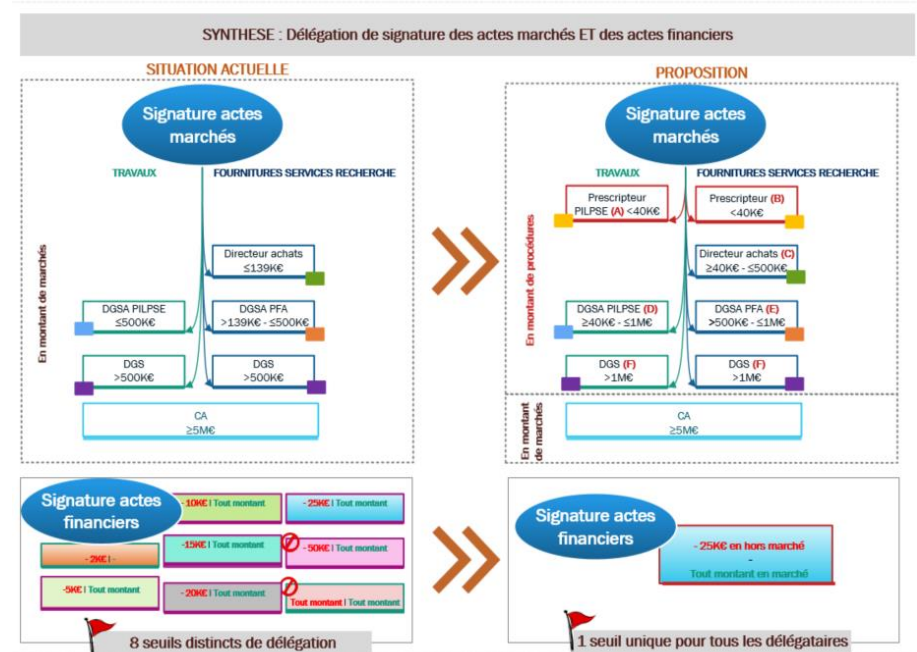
SYNTHESE : Délégation de signature des actes marchés ET des actes financiers

SITUATION ACTUELLE

Signature actes marchés

TRAVAUX

FOURNITURES SERVICES RECHERCHE

En montant de marchés

Directeur achats ≤139K€

DGSA PILPSE ≤500K€

DGSA PFA >139K€ - ≤500K€

DGS >500K€

DGS >500K€

CA ≥5M€

PROPOSITION

Signature actes marchés

TRAVAUX

FOURNITURES SERVICES RECHERCHE

En montant de procédures

Prescripteur PILPSE (A) <40K€

Prescripteur (B) <40K€

Directeur achats (C) ≥40K€ - ≤500K€

DGSA PILPSE (D) ≥40K€ - ≤1M€

DGSA PFA (E) >500K€ - ≤1M€

DGS (F) >1M€

DGS (F) >1M€

En montant de marchés

CA ≥5M€

Signature actes financiers

- 10K€ | Tout montant

- 25K€ | Tout montant

- 2K€ | -

- 15K€ | Tout montant

- 50K€ | Tout montant

- 5K€ | Tout montant

- 20K€ | Tout montant

Tout montant | Tout montant

8 seuils distincts de délégation

Signature actes financiers

- 25K€ en hors marché
-
Tout montant en marché

1 seuil unique pour tous les délégataires